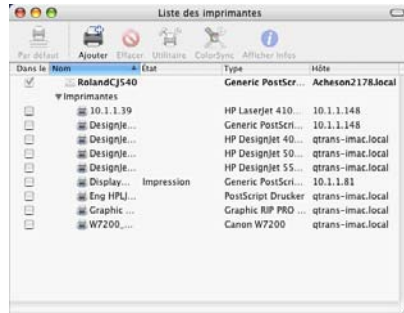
Liste des imprimantes

Par défaut Ajouter Effacer Utilitaire ColorSync Afficher infos

| Dans le | Nom | État | Type | Hôte |
|---|---|---|---|---|
| ✓ | RolandCJ540 | | Generic PostScr... | Acheson2178.local |
| | ▼Imprimantes | | | |
| | 10.1.1.39 | | HP LaserJet 410... | 10.1.1.148 |
| | DesignJe... | | Generic PostScri... | 10.1.1.148 |
| | DesignJe... | | HP DesignJet 40... | qtrans-imac.local |
| | DesignJe... | | HP DesignJet 50... | qtrans-imac.local |
| | DesignJe... | | HP DesignJet 55... | qtrans-imac.local |
| | Display... | Impression | Generic PostScri... | 10.1.1.81 |
| | Eng HPLJ... | | PostScript Drucker | qtrans-imac.local |
| | Graphic ... | | Graphic RIP PRO ... | qtrans-imac.local |
| | W7200_... | | Canon W7200 | qtrans-imac.local |